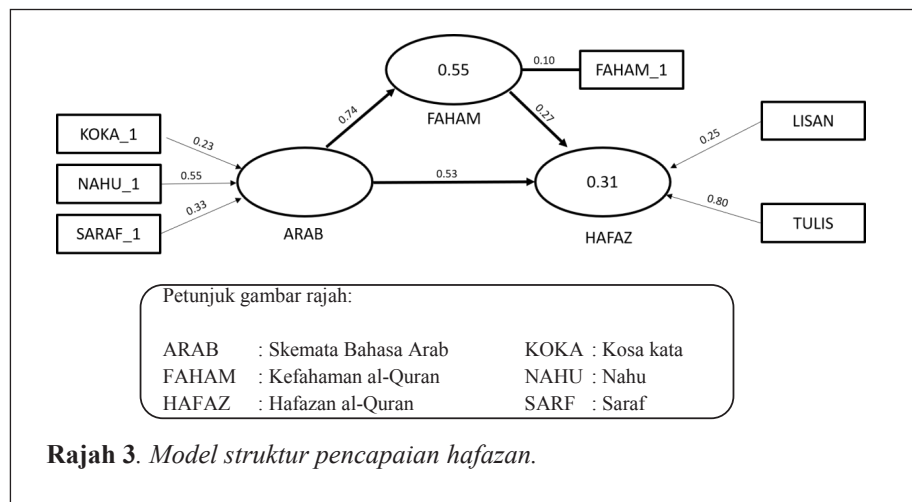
0.55

0.10

FAHAM_1

0.74

FAHAM

0.27

KOKA_1

0.23

LISAN

0.25

NAHU_1

0.55

0.53

0.31

SARAF_1

0.33

0.80

TULIS

ARAB

HAFAZ

Petunjuk gambar rajah:

| | | | |
|---|---|---|---|
| ARAB | : Skemata Bahasa Arab | KOKA | : Kosa kata |
| FAHAM | : Kefahaman al-Quran | NAHU | : Nahu |
| HAFAZ | : Hafazan al-Quran | SARF | : Saraf |

**Rajah 3**. *Model struktur pencapaian hafazan.*